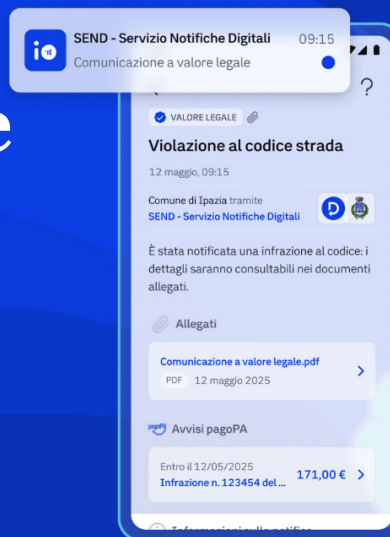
SEND - Servizio Notifiche Digitali 09:15
Comunicazione a valore legale

VALORE LEGALE

Violazione al codice strada

12 maggio, 09:15

Comune di Ipazia tramite
SEND - Servizio Notifiche Digitali

È stata notificata una infrazione al codice: i dettagli saranno consultabili nei documenti allegati.

Allegati

Comunicazione a valore legale.pdf
PDF 12 maggio 2025

Avvisi pagoPA

Entro il 12/05/2025
Infrazione n. 123454 del ...
171,00 €

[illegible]